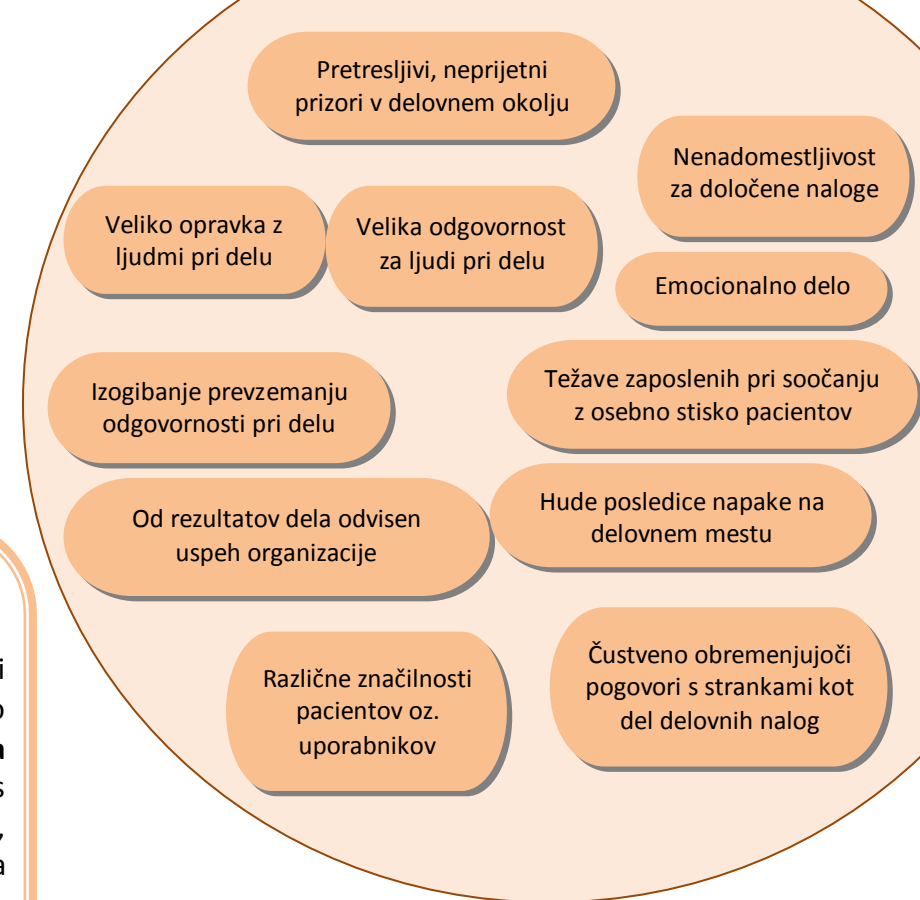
Pretresljivi, neprijetni prizori v delovnem okolju

Nenadomestljivost za določene naloge

Veliko opravka z ljudmi pri delu

Velika odgovornost za ljudi pri delu

Emocionalno delo

Izogibanje prevzemanju odgovornosti pri delu

Težave zaposlenih pri soočanju z osebno stisko pacientov

Od rezultatov dela odvisen uspeh organizacije

Hude posledice napake na delovnem mestu

Različne značilnosti pacientov oz. uporabnikov

Čustveno obremenjujoči pogovori s strankami kot del delovnih nalog

i
o
n
s
,
a